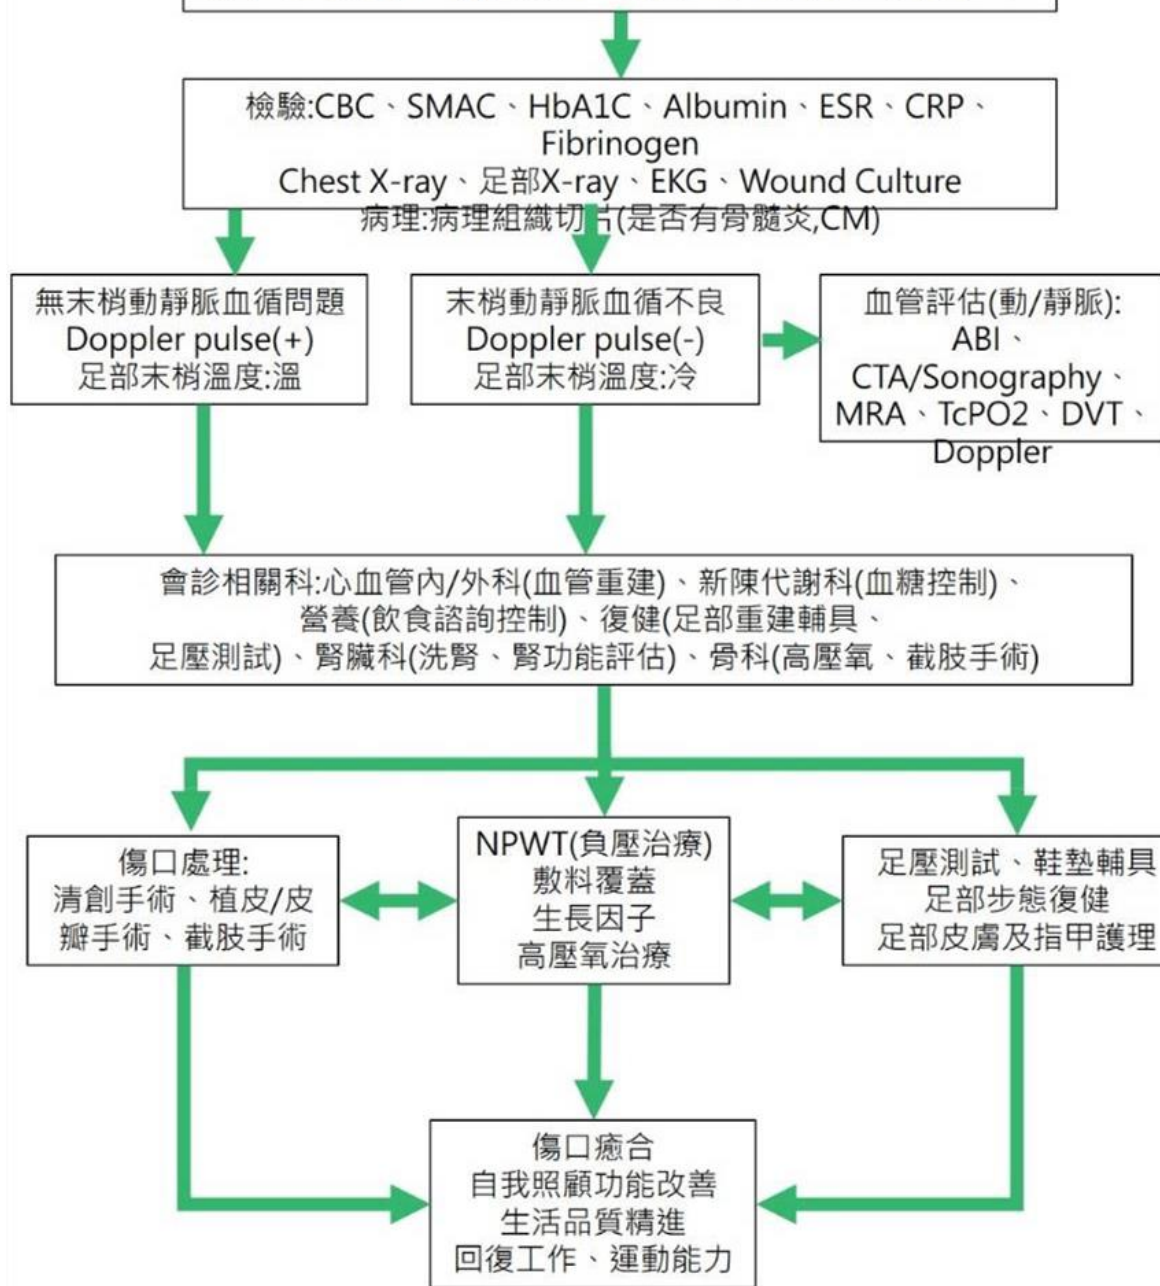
檢驗:CBC、SMAC、HbA1C、Albumin、ESR、CRP、Fibrinogen
Chest X-ray、足部X-ray、EKG、Wound Culture
病理:病理組織切片(是否有骨髓炎,CM)

無末梢動靜脈血循問題
Doppler pulse(+)
足部末梢溫度:溫

末梢動靜脈血循不良
Doppler pulse(-)
足部末梢溫度:冷

血管評估(動/靜脈):
ABI、
CTA/Sonography、
MRA、TcPO2、DVT、
Doppler

會診相關科:心血管內/外科(血管重建)、新陳代謝科(血糖控制)、營養(飲食諮詢控制)、復健(足部重建輔具、足壓測試)、腎臟科(洗腎、腎功能評估)、骨科(高壓氧、截肢手術)

傷口處理:
清創手術、植皮/皮瓣手術、截肢手術

NPWT(負壓治療)
敷料覆蓋
生長因子
高壓氧治療

足壓測試、鞋墊輔具
足部步態復健
足部皮膚及指甲護理

傷口癒合
自我照顧功能改善
生活品質精進
回復工作、運動能力